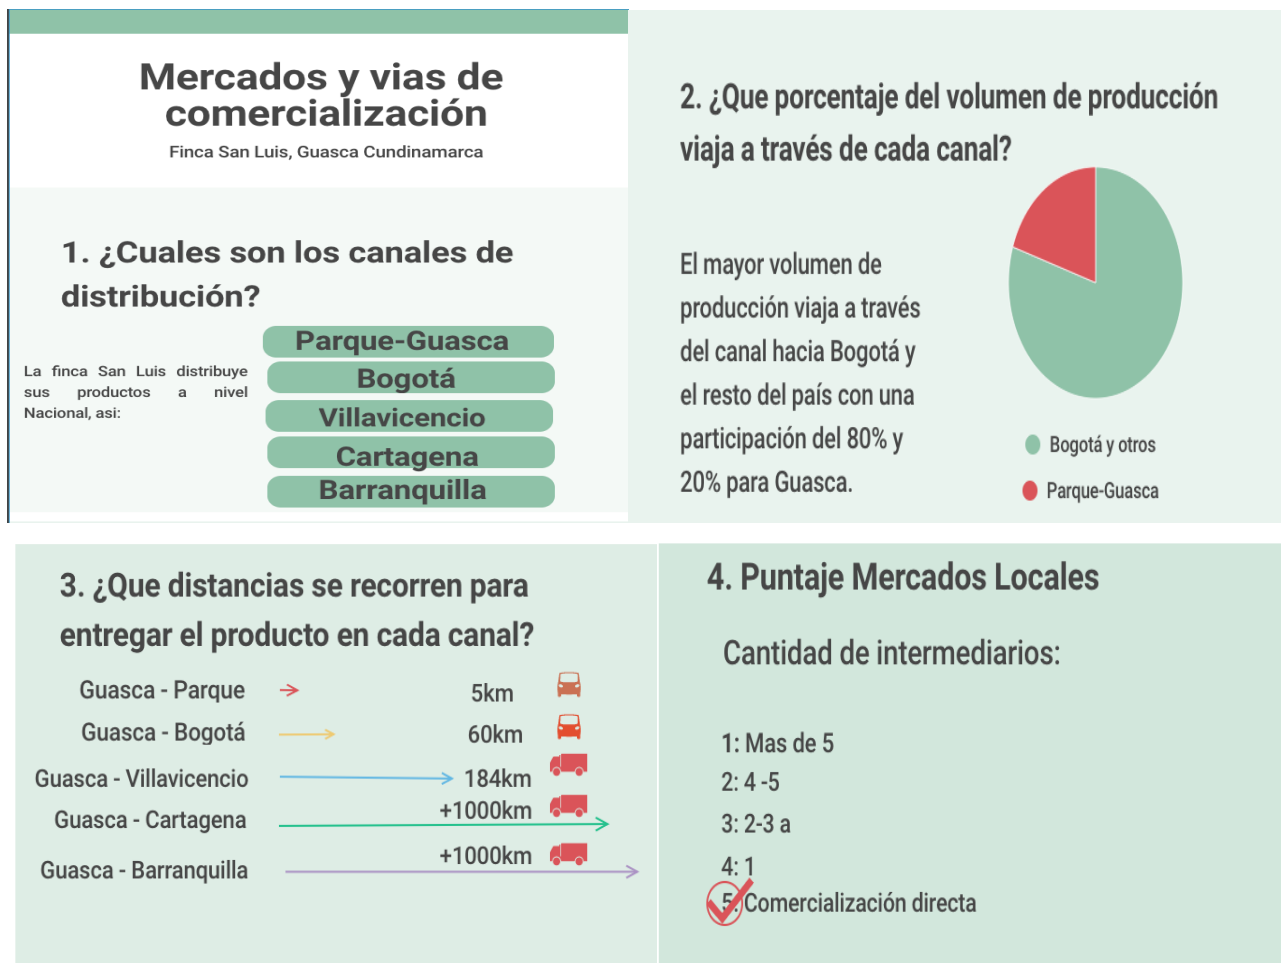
Mercados y vias de comercialización

Finca San Luis, Guasca Cundinamarca

1. ¿Cuales son los canales de distribución?

La finca San Luis distribuye sus productos a nivel Nacional, asi:

Parque-Guasca
Bogotá
Villavicencio
Cartagena
Barranquilla

2. ¿Que porcentaje del volumen de producción viaja a través de cada canal?

El mayor volumen de producción viaja a través del canal hacia Bogotá y el resto del país con una participación del 80% y 20% para Guasca.

Bogotá y otros
Parque-Guasca

3. ¿Que distancias se recorren para entregar el producto en cada canal?

Guasca - Parque 5km
Guasca - Bogotá 60km
Guasca - Villavicencio 184km
Guasca - Cartagena +1000km
Guasca - Barranquilla +1000km

4. Puntaje Mercados Locales

Cantidad de intermediarios:

1: Mas de 5
2: 4 -5
3: 2-3 a
4: 1
5: Comercialización directa